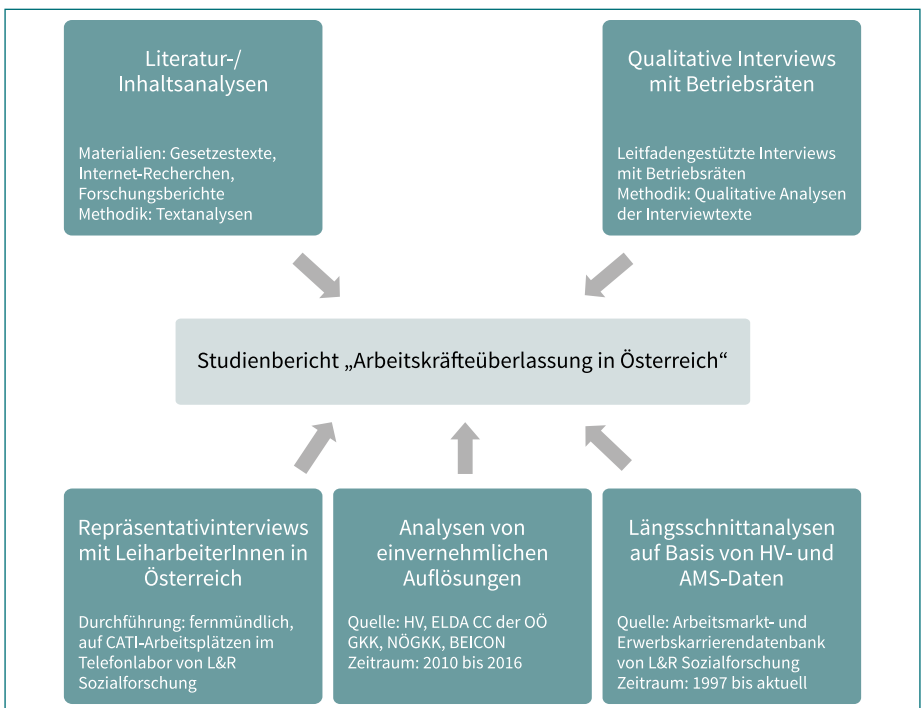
Literatur-/
Inhaltsanalysen

Materialien: Gesetzestexte, Internet-Recherchen, Forschungsberichte
Methodik: Textanalysen

Qualitative Interviews mit Betriebsräten

Leitfadengestützte Interviews mit Betriebsräten
Methodik: Qualitative Analysen der Interviewtexte

Studienbericht „Arbeitskräfteüberlassung in Österreich“

Repräsentativinterviews mit LeiharbeiterInnen in Österreich

Durchführung: fernmündlich, auf CATI-Arbeitsplätzen im Telefonlabor von L&R Sozialforschung

Analysen von einvernehmlichen Auflösungen

Quelle: HV, ELDA CC der OÖ GKK, NÖGKK, BEICON
Zeitraum: 2010 bis 2016

Längsschnittanalysen auf Basis von HV- und AMS-Daten

Quelle: Arbeitsmarkt- und Erwerbskarrierendatenbank von L&R Sozialforschung
Zeitraum: 1997 bis aktuell